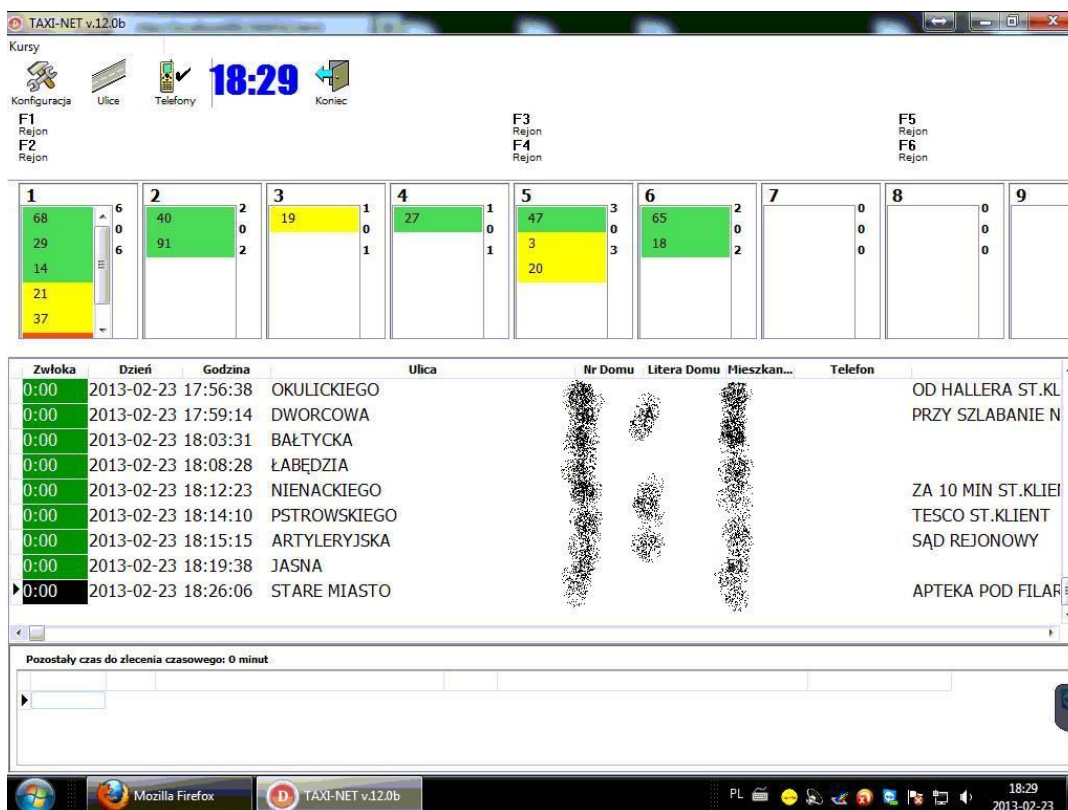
TAXI-NET v.12.0b

Kursy

Konfiguracja Ulice Telefony 18:29 Koniec

F1
Rejon
F2
Rejon

F3
Rejon
F4
Rejon

F5
Rejon
F6
Rejon

| 1 | 2 | 3 | 4 | 5 | 6 | 7 | 8 | 9 |
|---|---|---|---|---|---|---|---|---|
| 68, 29, 14, 21, 37 — 6 0 6 | 40, 91 — 2 0 2 | 19 — 1 0 1 | 27 — 1 0 1 | 47, 3, 20 — 3 0 3 | 65, 18 — 2 0 2 | 0 0 0 | 0 0 0 | |

| Zwłoka | Dzień | Godzina | Ulica | Nr Domu | Litera Domu | Mieszkan... | Telefon | |
|---|---|---|---|---|---|---|---|---|
| 0:00 | 2013-02-23 | 17:56:38 | OKULICKIEGO | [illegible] | | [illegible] | | OD HALLERA ST.KL |
| 0:00 | 2013-02-23 | 17:59:14 | DWORCOWA | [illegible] | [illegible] | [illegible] | | PRZY SZLABANIE N |
| 0:00 | 2013-02-23 | 18:03:31 | BAŁTYCKA | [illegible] | | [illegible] | | |
| 0:00 | 2013-02-23 | 18:08:28 | ŁABĘDZIA | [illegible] | | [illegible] | | |
| 0:00 | 2013-02-23 | 18:12:23 | NIENACKIEGO | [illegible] | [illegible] | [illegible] | | ZA 10 MIN ST.KLIE |
| 0:00 | 2013-02-23 | 18:14:10 | PSTROWSKIEGO | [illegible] | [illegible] | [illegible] | | TESCO ST.KLIENT |
| 0:00 | 2013-02-23 | 18:15:15 | ARTYLERYJSKA | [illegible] | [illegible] | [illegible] | | SĄD REJONOWY |
| 0:00 | 2013-02-23 | 18:19:38 | JASNA | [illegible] | | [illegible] | | |
| 0:00 | 2013-02-23 | 18:26:06 | STARE MIASTO | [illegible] | | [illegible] | | APTEKA POD FILAR |

Pozostały czas do zlecenia czasowego: 0 minut

Mozilla Firefox
TAXI-NET v.12.0b
PL
18:29
2013-02-23